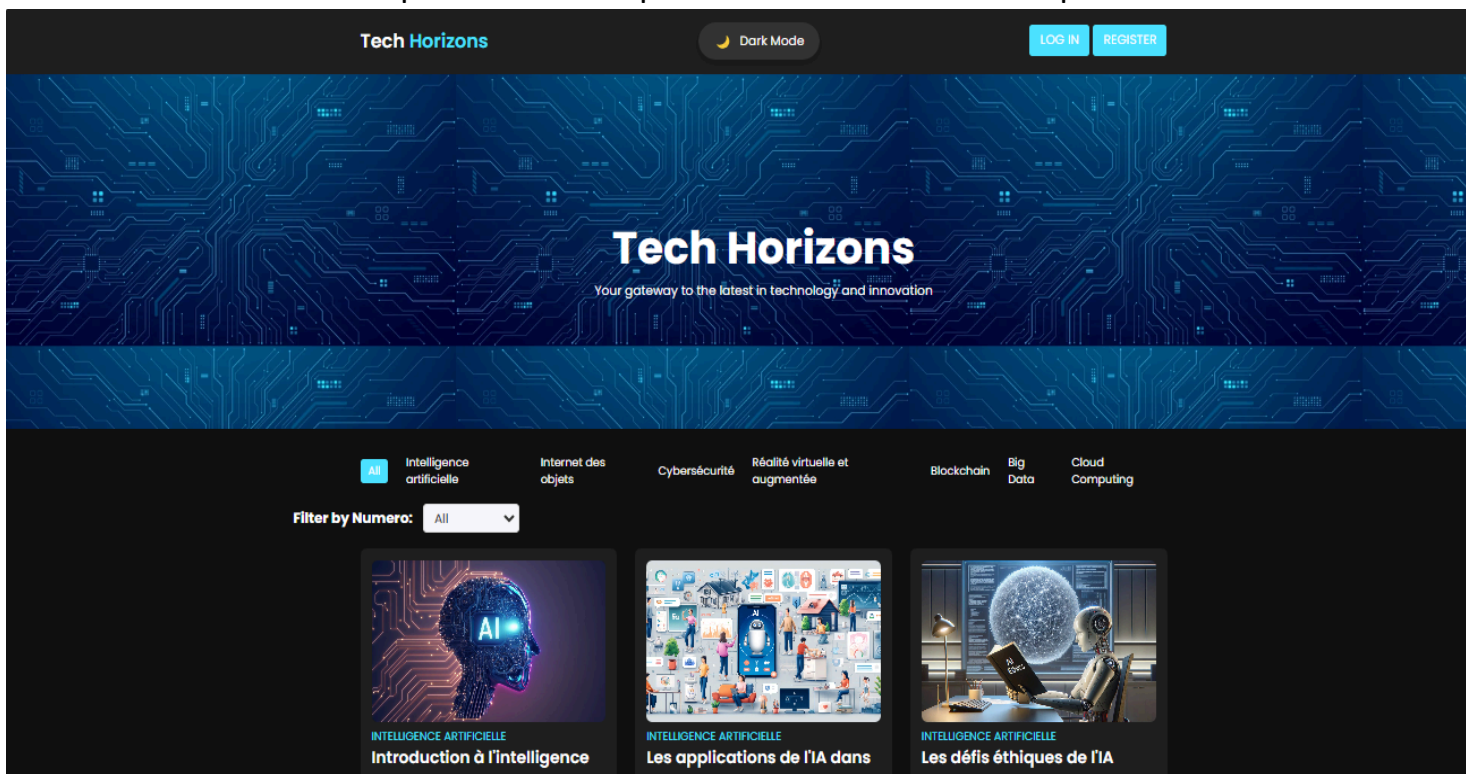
Tech Horizons

🌙 Dark Mode

LOG IN REGISTER

Tech Horizons

Your gateway to the latest in technology and innovation

All Intelligence artificielle Internet des objets Cybersécurité Réalité virtuelle et augmentée Blockchain Big Data Cloud Computing

Filter by Numero: All

AI

INTELLIGENCE ARTIFICIELLE
Introduction à l'intelligence

INTELLIGENCE ARTIFICIELLE
Les applications de l'IA dans

AI Ethics

INTELLIGENCE ARTIFICIELLE
Les défis éthiques de l'IA